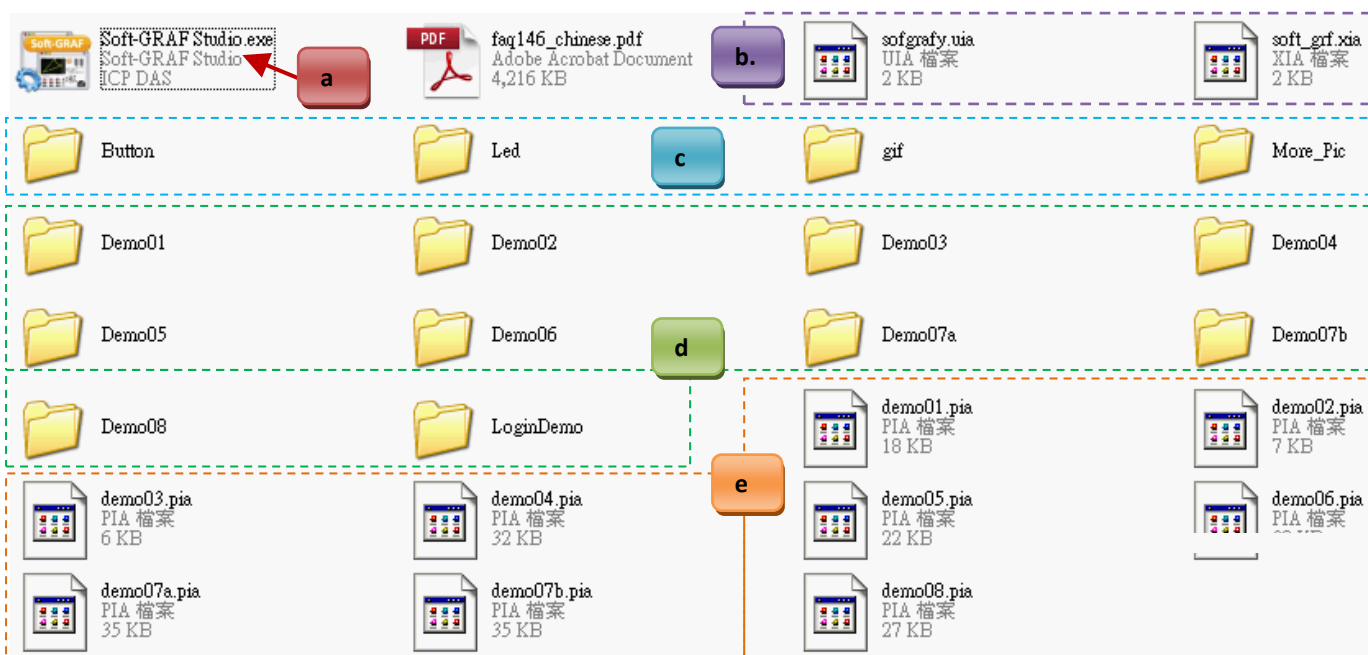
Soft-GRAF
Soft-GRAF Studio.exe
Soft-GRAF Studio
ICP DAS

a

PDF
faq146_chinese.pdf
Adobe Acrobat Document
4,216 KB

b.

sofgrafy.uia
UIA 檔案
2 KB

soft_grf.xia
XIA 檔案
2 KB

Button

Led

c

gif

More_Pic

Demo01

Demo02

Demo03

Demo04

Demo05

Demo06

d

Demo07a

Demo07b

Demo08

LoginDemo

demo01.pia
PIA 檔案
18 KB

demo02.pia
PIA 檔案
7 KB

e

demo03.pia
PIA 檔案
6 KB

demo04.pia
PIA 檔案
32 KB

demo05.pia
PIA 檔案
22 KB

demo06.pia
PIA 檔案
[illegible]

demo07a.pia
PIA 檔案
35 KB

demo07b.pia
PIA 檔案
35 KB

demo08.pia
PIA 檔案
27 KB